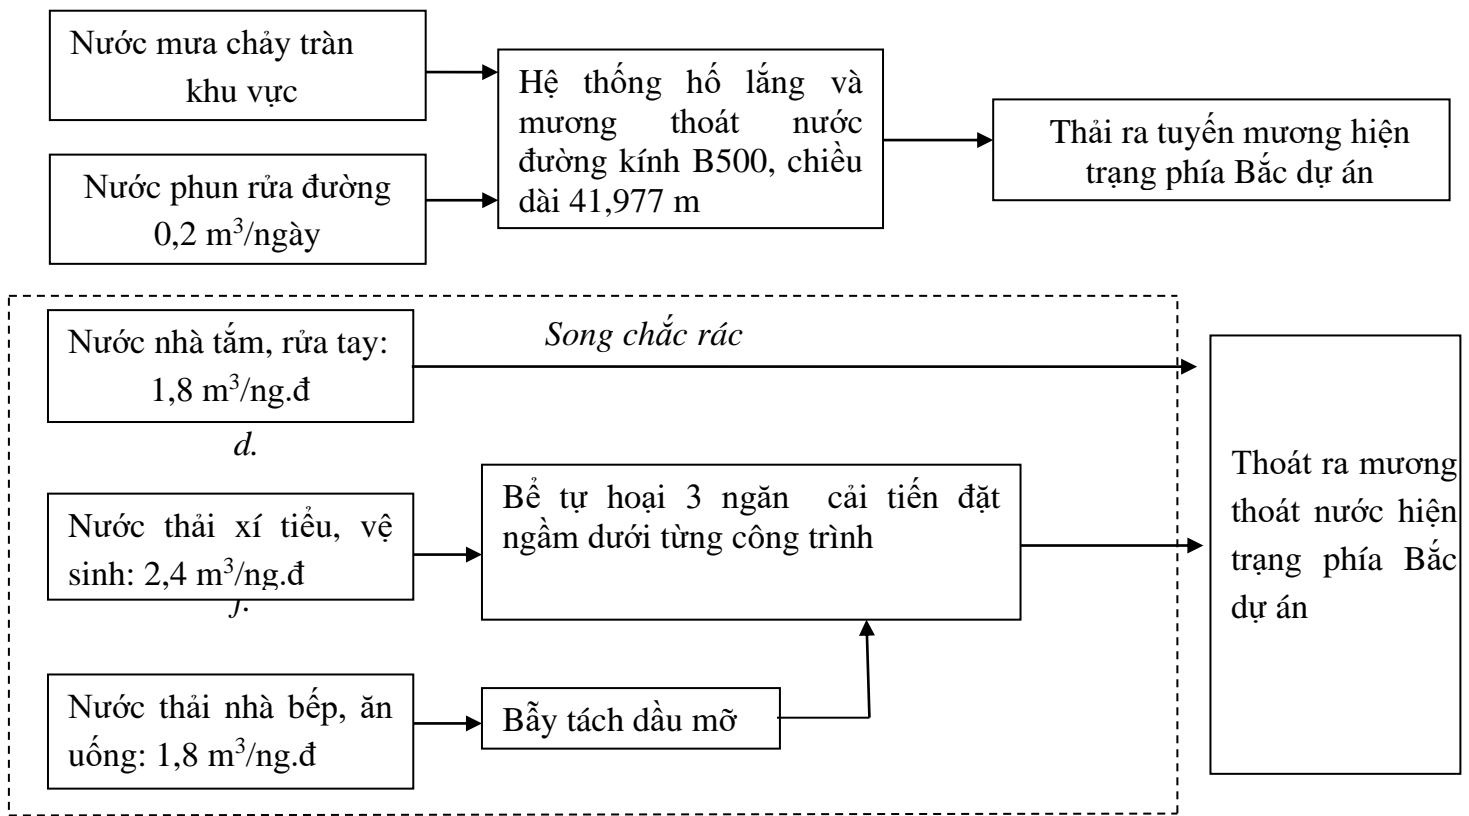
Nước mưa chảy tràn khu vực

Nước phun rửa đường $0,2$ m$^3$/ngày

Hệ thống hố lắng và mương thoát nước đường kính B500, chiều dài 41,977 m

Thải ra tuyến mương hiện trạng phía Bắc dự án

Nước nhà tắm, rửa tay: $1,8$ m$^3$/ng.đ

Song chắc rác

d.

Nước thải xí tiểu, vệ sinh: $2,4$ m$^3$/ng.đ

j.

Bể tự hoại 3 ngăn cải tiến đặt ngầm dưới từng công trình

Nước thải nhà bếp, ăn uống: $1,8$ m$^3$/ng.đ

Bẫy tách dầu mỡ

Thoát ra mương thoát nước hiện trạng phía Bắc dự án